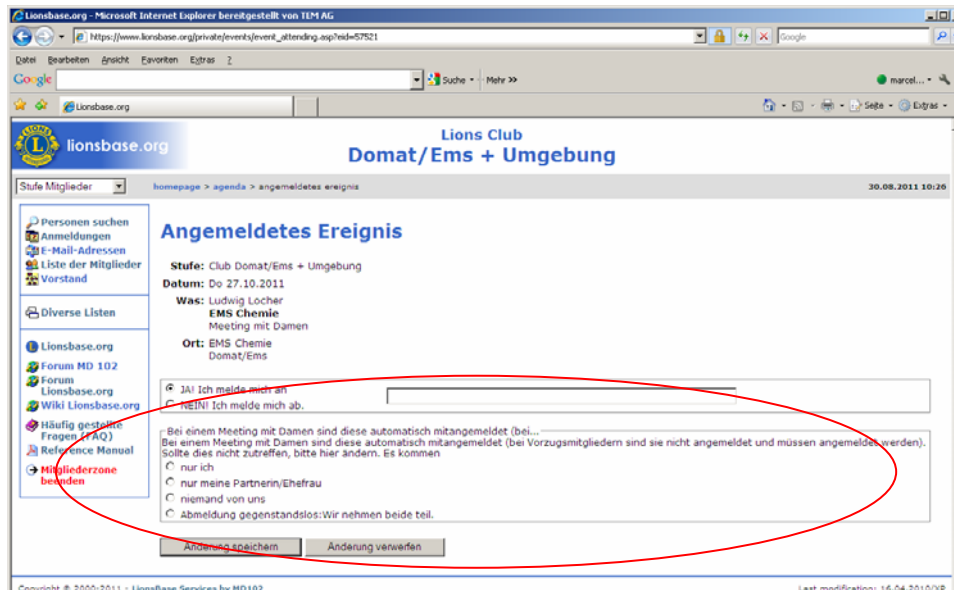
Lionsbase.org - Microsoft Internet Explorer bereitgestellt von TEM AG

https://www.lionsbase.org/private/events/event_attending.asp?eid=57521

Google

Datei Bearbeiten Ansicht Favoriten Extras ?

Google

Suche • Mehr »

marcel...

Lionsbase.org

Seite • Extras •

lionsbase.org

Lions Club
Domat/Ems + Umgebung

Stufe Mitglieder

homepage > agenda > angemeldetes ereignis

30.08.2011 10:26

Personen suchen
Anmeldungen
E-Mail-Adressen
Liste der Mitglieder
Vorstand

Diverse Listen

Lionsbase.org
Forum MD 102
Forum Lionsbase.org
Wiki Lionsbase.org

Häufig gestellte Fragen (FAQ)
Reference Manual

Mitgliederzone beenden

Angemeldetes Ereignis

Stufe: Club Domat/Ems + Umgebung
Datum: Do 27.10.2011
Was: Ludwig Locher
EMS Chemie
Meeting mit Damen
Ort: EMS Chemie
Domat/Ems

JA! Ich melde mich an
NEIN! Ich melde mich ab.

Bei einem Meeting mit Damen sind diese automatisch mitangemeldet (bei...
Bei einem Meeting mit Damen sind diese automatisch mitangemeldet (bei Vorzugsmitgliedern sind sie nicht angemeldet und müssen angemeldet werden). Sollte dies nicht zutreffen, bitte hier ändern. Es kommen
nur ich
nur meine Partnerin/Ehefrau
niemand von uns
Abmeldung gegenstandslos:Wir nehmen beide teil.

Änderung speichern
Änderung verwerfen

Copyright © 2000-2011 - LionsBase Services by MD102
Last modification: 16.04.2010/XP